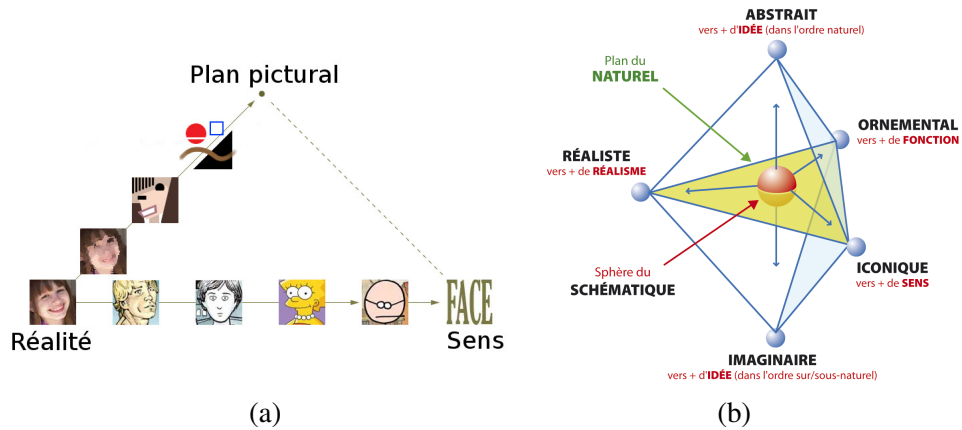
Plan pictural

FACE

Réalité

Sens

(a)

ABSTRAIT
vers + d'IDÉE (dans l'ordre naturel)

Plan du
NATUREL

ORNEMENTAL
vers + de FONCTION

RÉALISTE
vers + de RÉALISME

Sphère du
SCHÉMATIQUE

ICONIQUE
vers + de SENS

IMAGINAIRE
vers + d'IDÉE (dans l'ordre sur/sous-naturel)

(b)